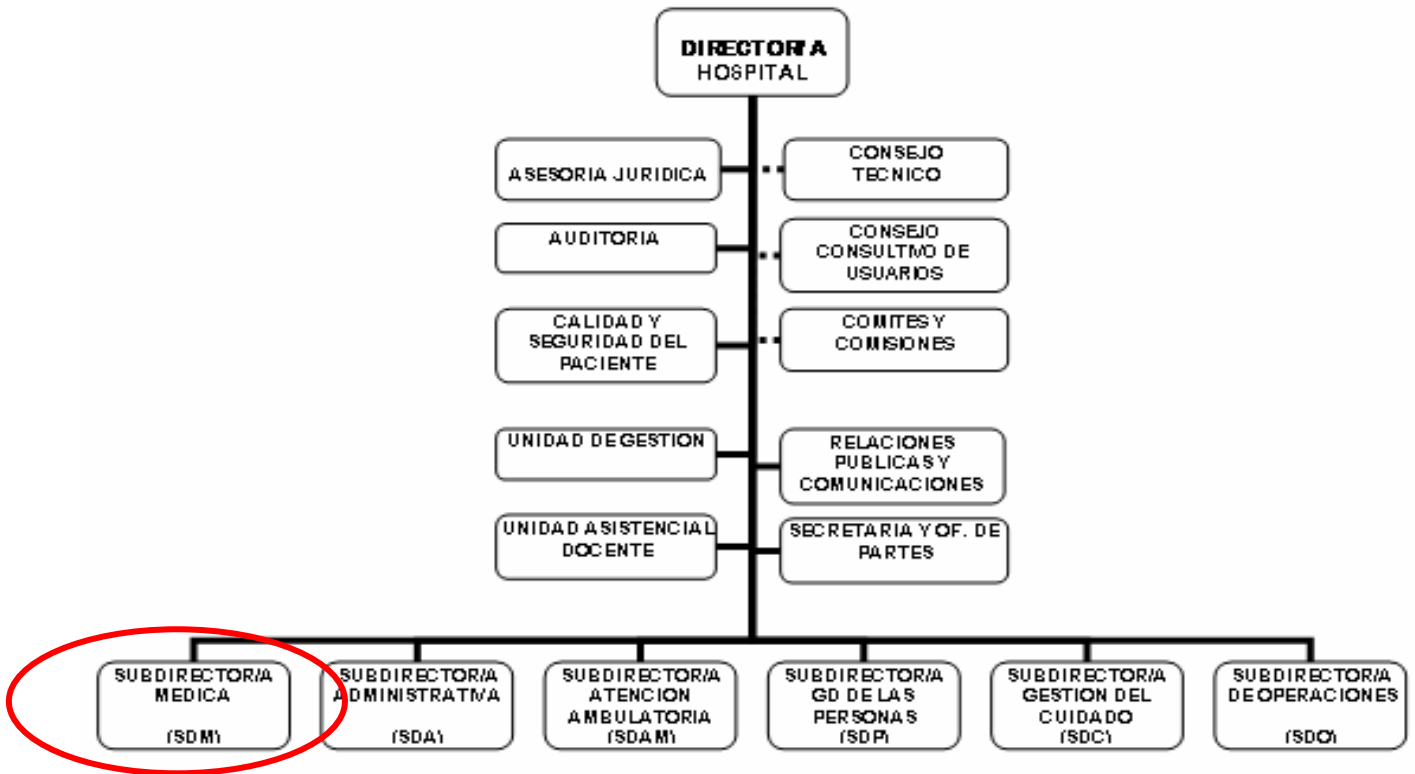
DIRECTORIA
HOSPITAL

ASESORIA JURIDICA

CONSEJO TECNICO

AUDITORIA

CONSEJO CONSULTIVO DE USUARIOS

CALIDAD Y SEGURIDAD DEL PACIENTE

COMITES Y COMISIONES

UNIDAD DE GESTION

RELACIONES PUBLICAS Y COMUNICACIONES

UNIDAD ASISTENCIAL DOCENTE

SECRETARIA Y OF. DE PARTES

SUBDIRECTORIA MEDICA (SDM)

SUBDIRECTORIA ADMINISTRATIVA (SDA)

SUBDIRECTORIA ATENCION AMBULATORIA (SDAM)

SUBDIRECTORIA GD DE LAS PERSONAS (SDP)

SUBDIRECTORIA GESTION DEL CUIDADO (SDC)

SUBDIRECTORIA DE OPERACIONES (SDO)